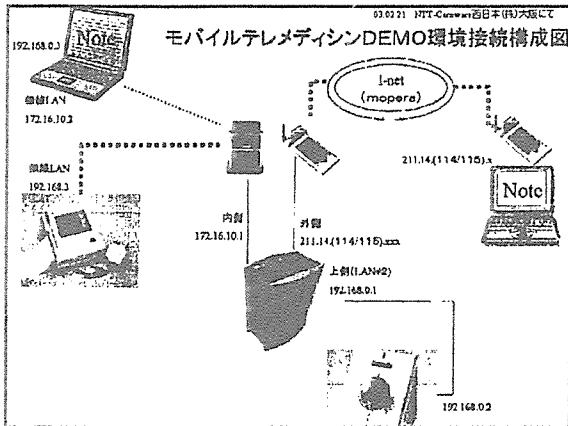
03.02.21 NTT-Com西日本(株)大阪にて

モバイルテレメディシンDEMO環境接続構成図

192.168.0.3

Note

無線LAN
172.16.10.3

I-net
(mopera)

211.14.(114/115).x

Note

無線LAN
192.168.3

内側
172.16.10.1

外側
211.14.(114/115).xxx

上側(LAN#2)
192.168.0.1

192.168.0.2